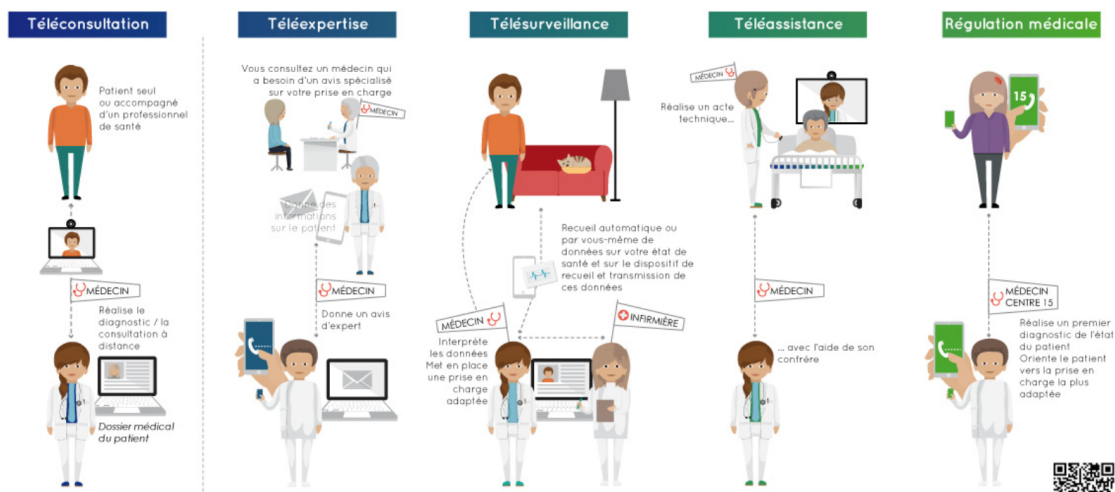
Téléconsultation

Patient seul ou accompagné d'un professionnel de santé

MÉDECIN

Réalise le diagnostic / la consultation à distance

Dossier médical du patient

Téléexpertise

Vous consultez un médecin qui a besoin d'un avis spécialisé sur votre prise en charge

MÉDECIN

Envoie des informations sur le patient

MÉDECIN

Donne un avis d'expert

Télésurveillance

Recueil automatique ou par vous-même de données sur votre état de santé et sur le dispositif de recueil et transmission de ces données

MÉDECIN

INFIRMIÈRE

Interprète les données Met en place une prise en charge adaptée

Téléassistance

MÉDECIN

Réalise un acte technique...

MÉDECIN

... avec l'aide de son confrère

Régulation médicale

15

MÉDECIN CENTRE 15

Réalise un premier diagnostic de l'état du patient Oriente le patient vers la prise en charge la plus adaptée